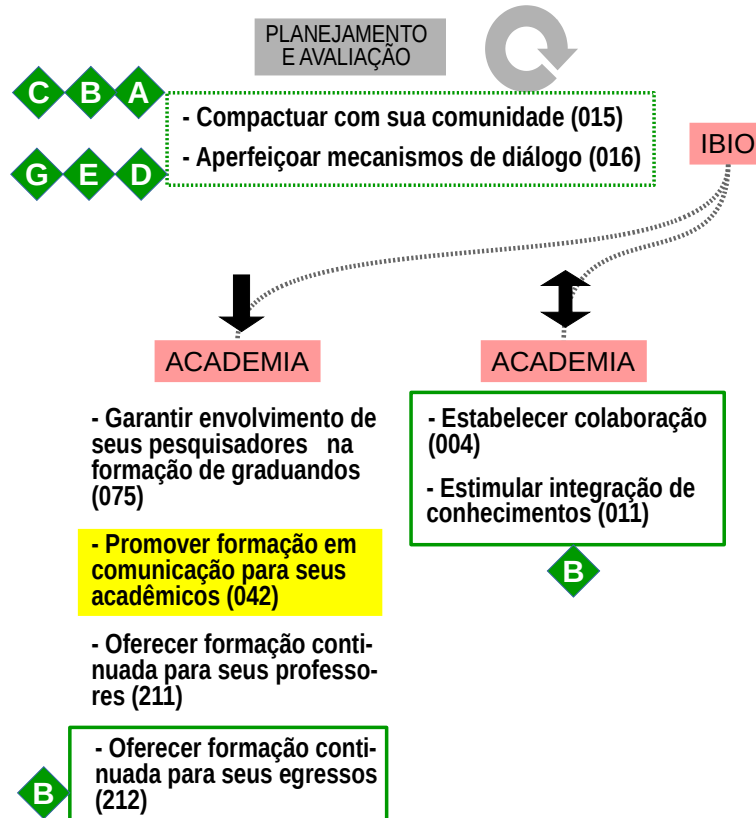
PLANEJAMENTO E AVALIAÇÃO

C B A

G E D

- Compactuar com sua comunidade (015)

- Aperfeiçoar mecanismos de diálogo (016)

IBIO

ACADEMIA

ACADEMIA

- Garantir envolvimento de seus pesquisadores na formação de graduandos (075)

- Promover formação em comunicação para seus acadêmicos (042)

- Oferecer formação continuada para seus professores (211)

- Oferecer formação continuada para seus egressos (212)

B

- Estabelecer colaboração (004)

- Estimular integração de conhecimentos (011)

B